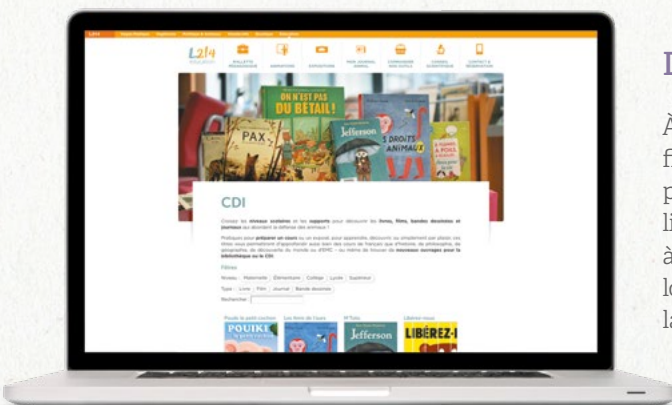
L214

ON N'EST PAS DU BÉTAIL !

PAX

Jefferson

LES DROITS DES ANIMAUX

CDI

Choisissez les niveaux scolaires et les supports pour découvrir les livres, films, bandes dessinées et journaux qui abordent la défense des animaux !

Filtres

Niveau : Maternelle Élémentaire Collège Lycée Supérieur

Type : Livre Film Journal Bande dessinée

Rechercher :

Pouiki le petit cochon

Jefferson

LIBÉREZ-

D

À
f
p
li
à
lo
la